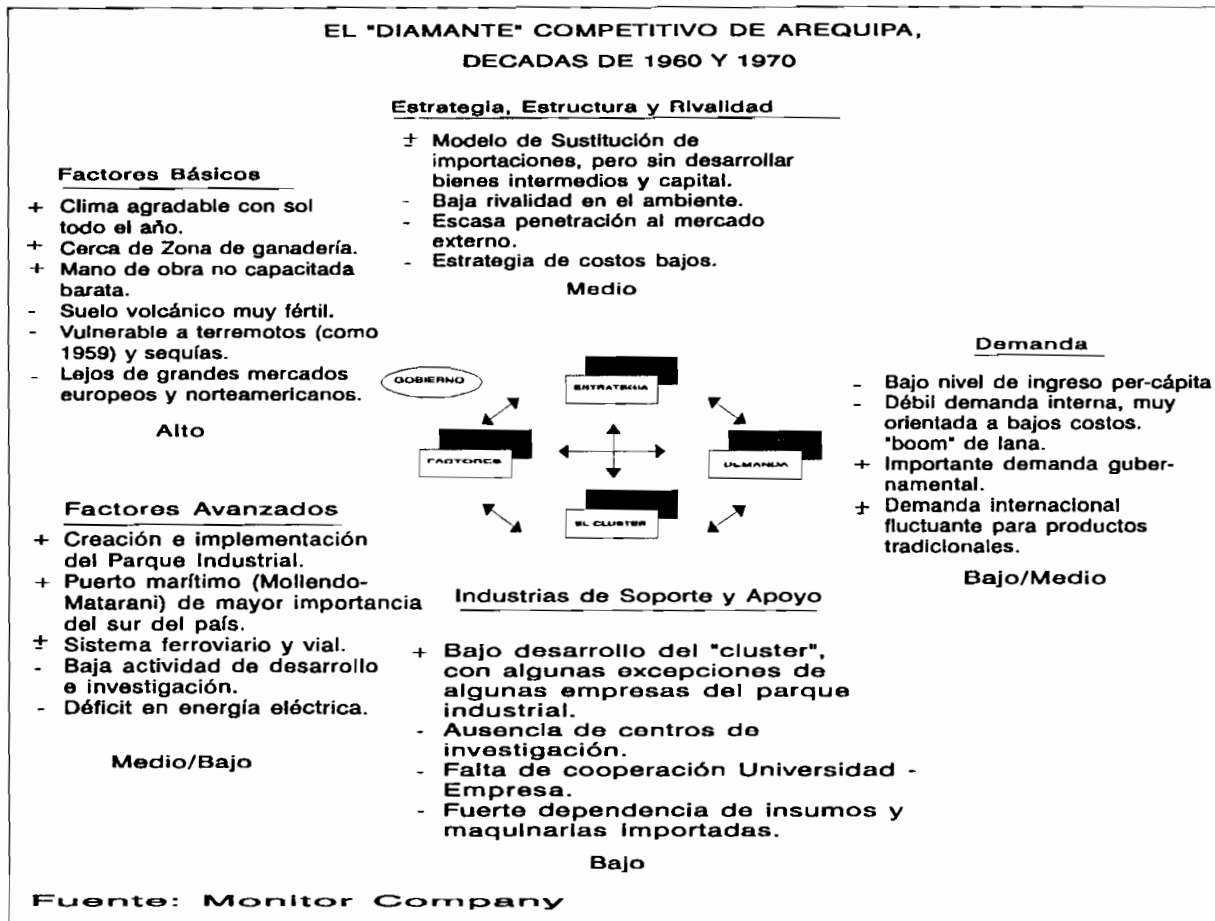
EL "DIAMANTE" COMPETITIVO DE AREQUIPA,
DECADAS DE 1960 Y 1970

Estrategia, Estructura y Rivalidad

± Modelo de Sustitución de importaciones, pero sin desarrollar bienes intermedios y capital.
- Baja rivalidad en el ambiente.
- Escasa penetración al mercado externo.
- Estrategia de costos bajos.

Medio

Factores Básicos

+ Clima agradable con sol todo el año.
+ Cerca de Zona de ganadería.
+ Mano de obra no capacitada barata.
- Suelo volcánico muy fértil.
- Vulnerable a terremotos (como 1959) y sequías.
- Lejos de grandes mercados europeos y norteamericanos.

Alto

GOBIERNO

ESTRATEGIA

FACTORES

DEMANDA

EL CLUSTER

Demanda

- Bajo nivel de ingreso per-cápita
- Débil demanda interna, muy orientada a bajos costos. "boom" de lana.
+ Importante demanda gubernamental.
± Demanda internacional fluctuante para productos tradicionales.

Bajo/Medio

Factores Avanzados

+ Creación e implementación del Parque Industrial.
+ Puerto marítimo (Mollendo-Matarani) de mayor importancia del sur del país.
± Sistema ferroviario y vial.
- Baja actividad de desarrollo e investigación.
- Déficit en energía eléctrica.

Medio/Bajo

Industrias de Soporte y Apoyo

+ Bajo desarrollo del "cluster", con algunas excepciones de algunas empresas del parque industrial.
- Ausencia de centros de investigación.
- Falta de cooperación Universidad - Empresa.
- Fuerte dependencia de insumos y maquinarias importadas.

Bajo

Fuente: Monitor Company